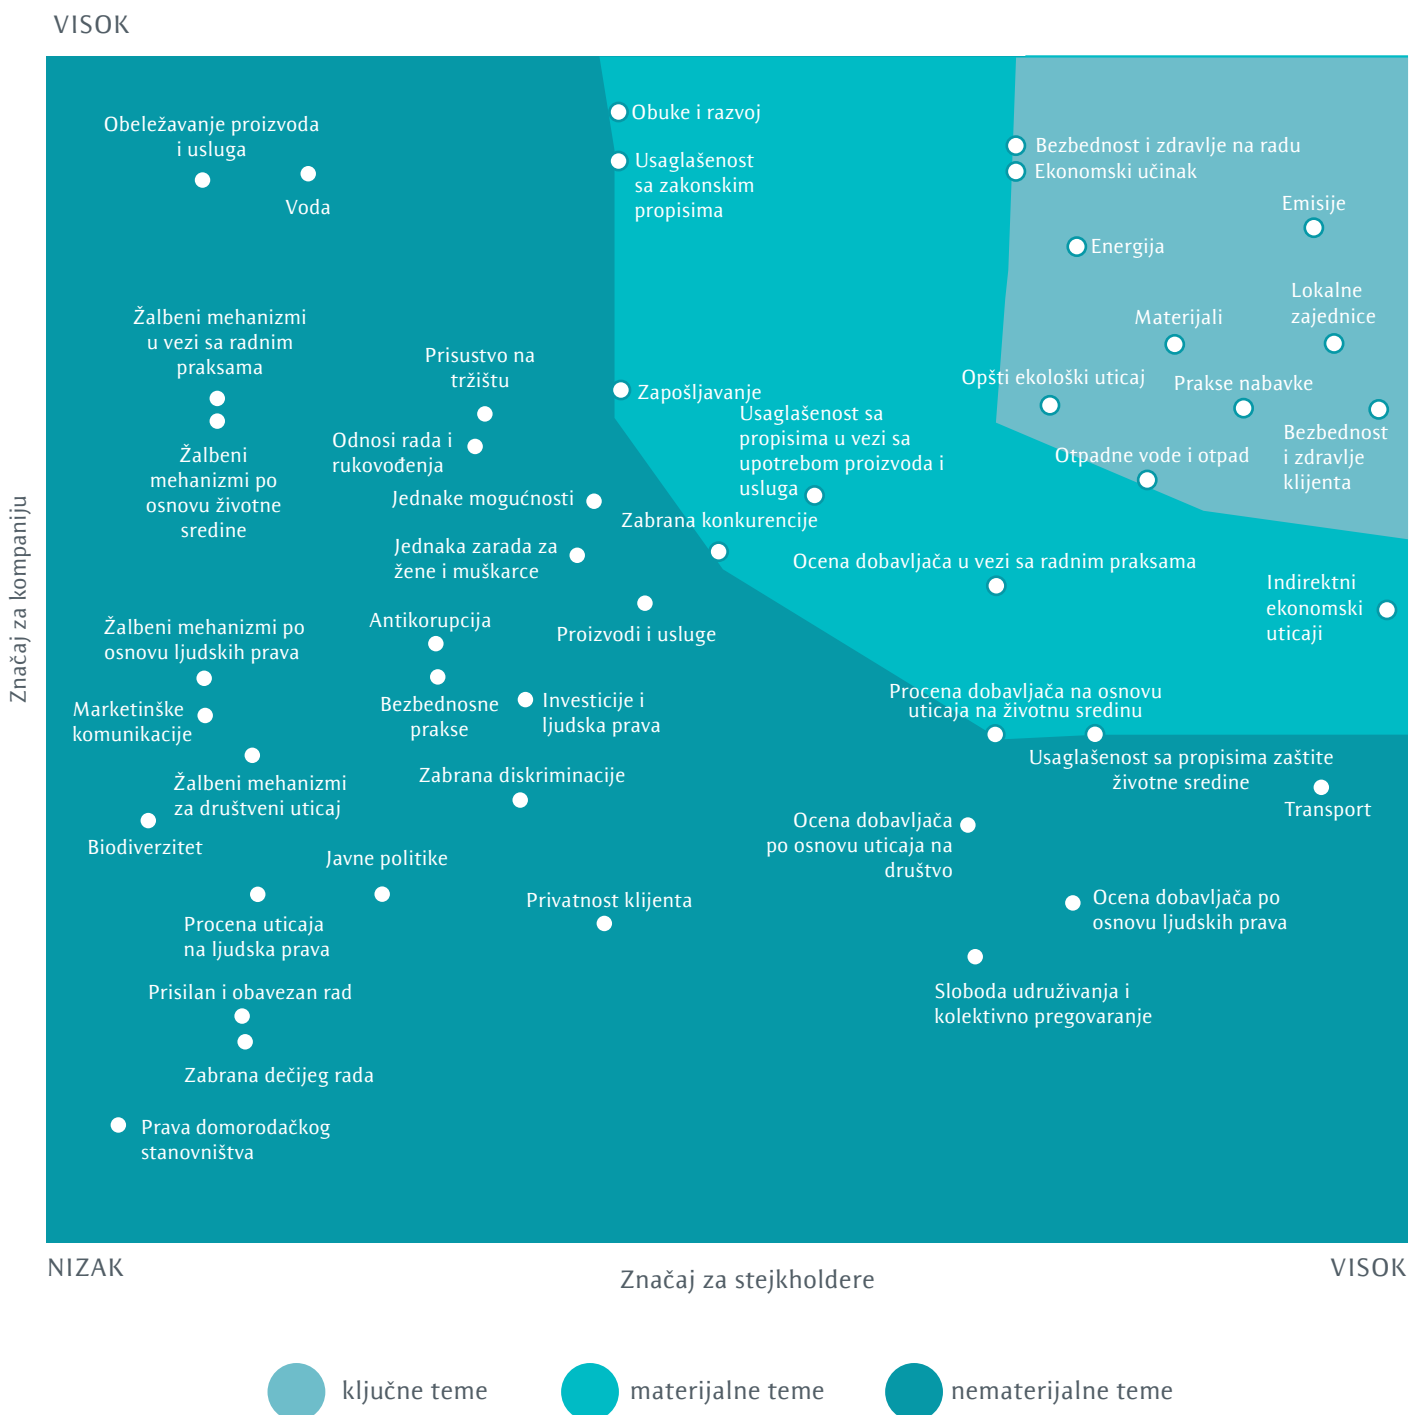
VISOK

Obeležavanje proizvoda i usluga

Voda

Obuke i razvoj

Usaglašenost sa zakonskim propisima

Bezbednost i zdravlje na radu

Ekonomski učinak

Emisije

Energija

Lokalne zajednice

Materijali

Žalbeni mehanizmi u vezi sa radnim praksama

Prisustvo na tržištu

Zapošljavanje

Opšti ekološki uticaj

Prakse nabavke

Usaglašenost sa propisima u vezi sa upotrebom proizvoda i usluga

Bezbednost i zdravlje klijenta

Odnosi rada i rukovođenja

Otpadne vode i otpad

Žalbeni mehanizmi po osnovu životne sredine

Jednake mogućnosti

Zabrana konkurencije

Jednaka zarada za žene i muškarce

Ocena dobavljača u vezi sa radnim praksama

Indirektni ekonomski uticaji

Žalbeni mehanizmi po osnovu ljudskih prava

Antikorupcija

Proizvodi i usluge

Marketinške komunikacije

Bezbednosne prakse

Investicije i ljudska prava

Procena dobavljača na osnovu uticaja na životnu sredinu

Usaglašenost sa propisima zaštite životne sredine

Žalbeni mehanizmi za društveni uticaj

Zabrana diskriminacije

Transport

Biodiverzitet

Ocena dobavljača po osnovu uticaja na društvo

Javne politike

Privatnost klijenta

Ocena dobavljača po osnovu ljudskih prava

Procena uticaja na ljudska prava

Sloboda udruživanja i kolektivno pregovaranje

Prisilan i obavezan rad

Zabrana dečijeg rada

Prava domorodačkog stanovništva

Značaj za kompaniju

NIZAK

Značaj za stejkholdere

VISOK

ključne teme

materijalne teme

nematerijalne teme